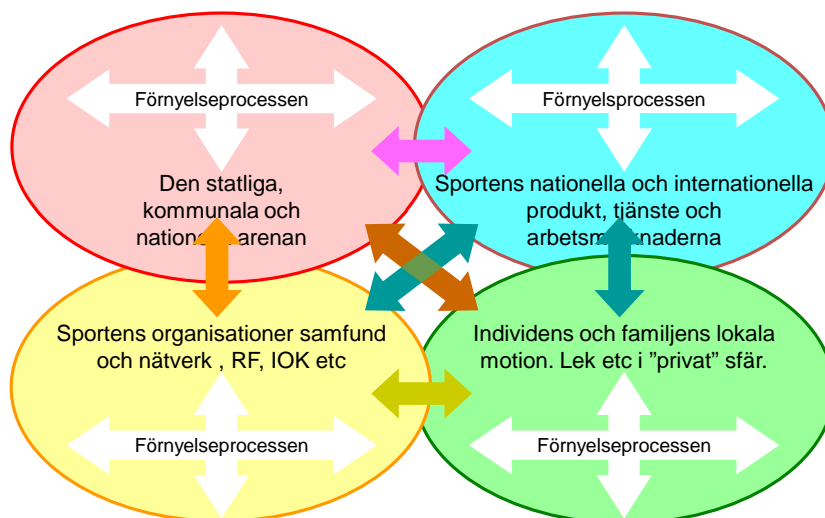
Förnyelseprocessen

Den statliga, kommunala och nation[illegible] arenan

Förnyelseprocessen

Sportens nationella och internationella produkt, tjänste och arbetsm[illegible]naderna

Sportens organisationer samfund och nätverk , RF, IOK etc

Förnyelseprocessen

Individens och familjens lokala motion. Lek etc i ”privat” sfär.

Förnyelseprocessen